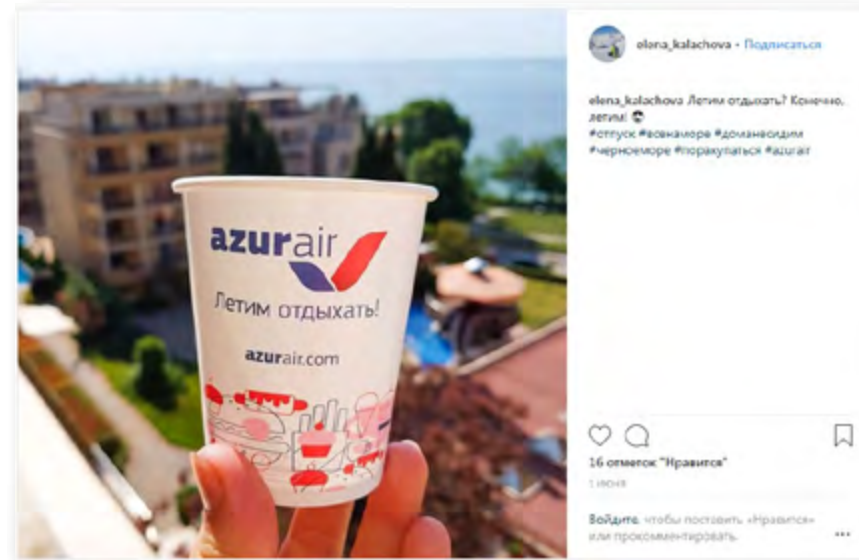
elena_kalachova • Подписаться

elena_kalachova Летим отдыхать? Конечно, летим! 😎
#отпуск #всенаморе #домаnesидим #черноеморе #порaкупаться #azurair

azurair

Летим отдыхать!

azurair.com

16 отметок "Нравится"

1 июня

Войдите, чтобы поставить «Нравится» или прокомментировать.

•••